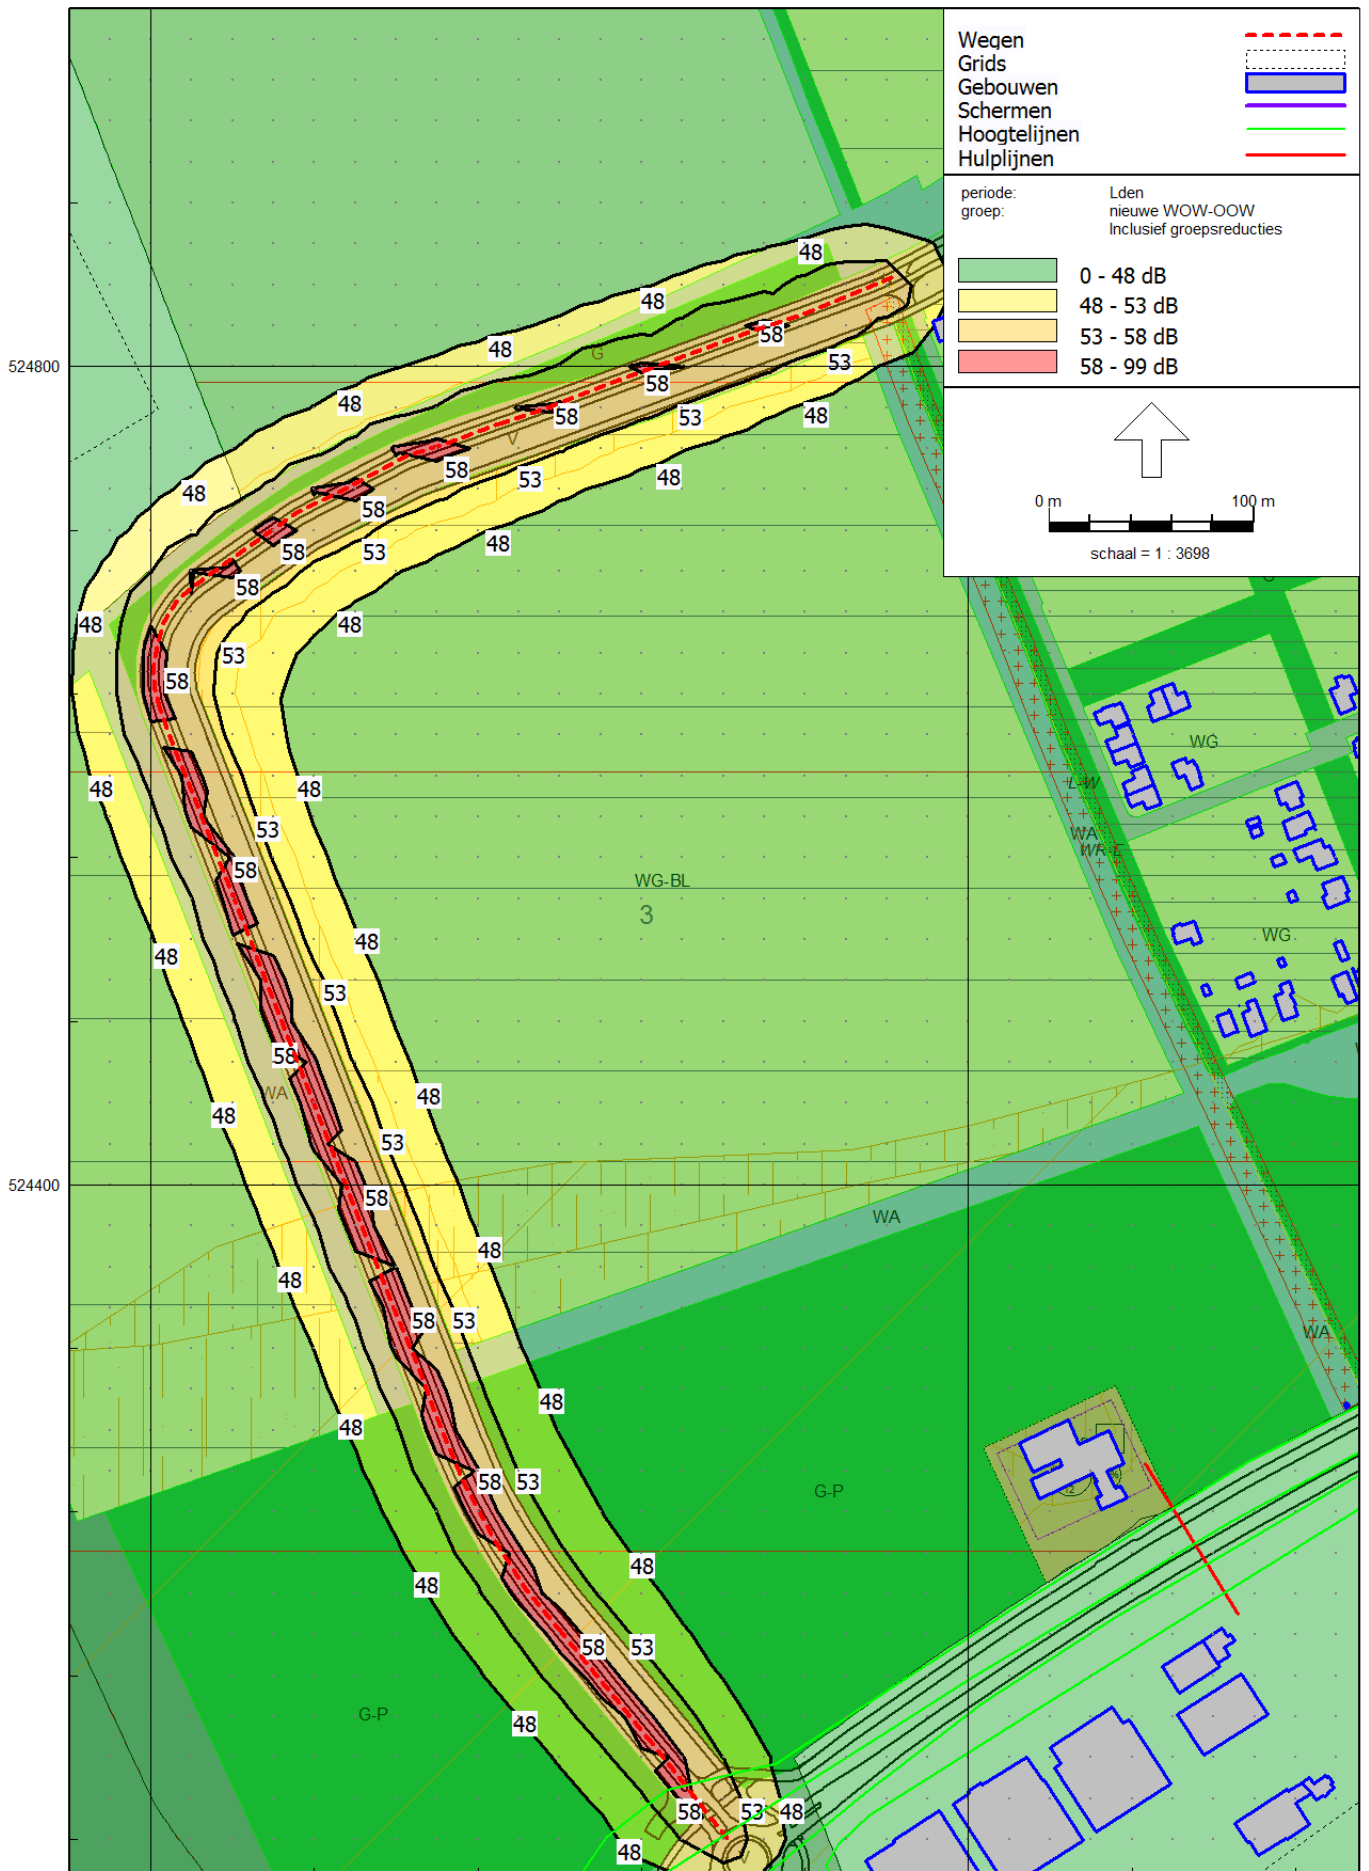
Wegen
Grids
Gebouwen
Schermen
Hoogtelijnen
Hulplijnen

periode: Lden
groep: nieuwe WOW-OOW
Inclusief groepsreducties

0 - 48 dB
48 - 53 dB
53 - 58 dB
58 - 99 dB

0 m
100 m
schaal = 1 : 3698

524800
524400

48
48
58
48
53
58
48
58
53
48
G
48
58
V
53
48
58
58
53
48
48
58
53
48
53
48
58
48
48
58
48
53
WG-BL
3
58
48
48
53
48
58
WA
48
53
58
48
48
58
53
48
48
58
53
48
WA
48
58
53
48
G-P
G-P
48
48
58
53
48
48
WG
L-W
WA
WR-L
WG
WA